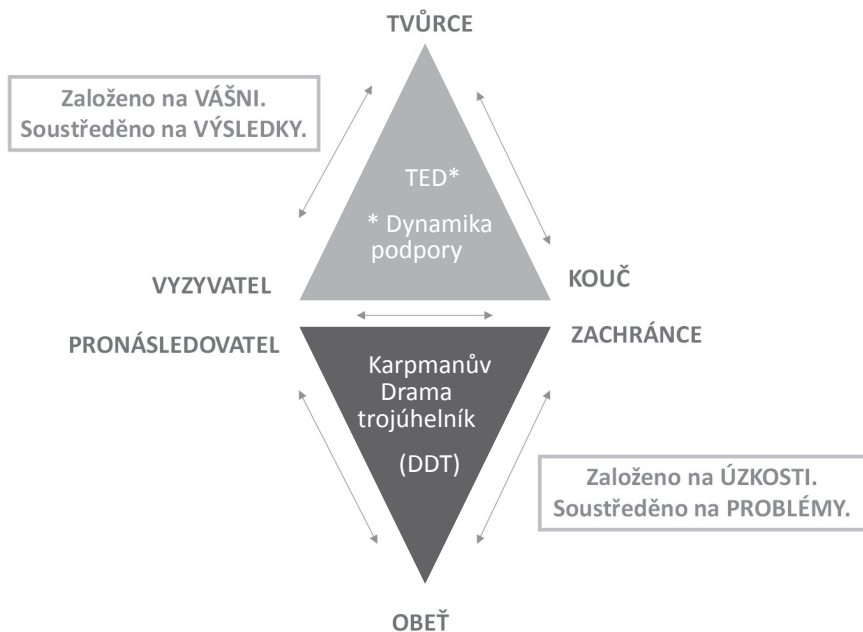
TVŮRCE

Založeno na VÁŠNI.
Soustředěno na VÝSLEDKY.

TED*

* Dynamika podpory

VYZYVATEL

KOUČ

PRONÁSLEDOVATEL

ZACHRÁNCE

Karpmanův Drama trojúhelník

(DDT)

Založeno na ÚZKOSTI.
Soustředěno na PROBLÉMY.

OBEŤ